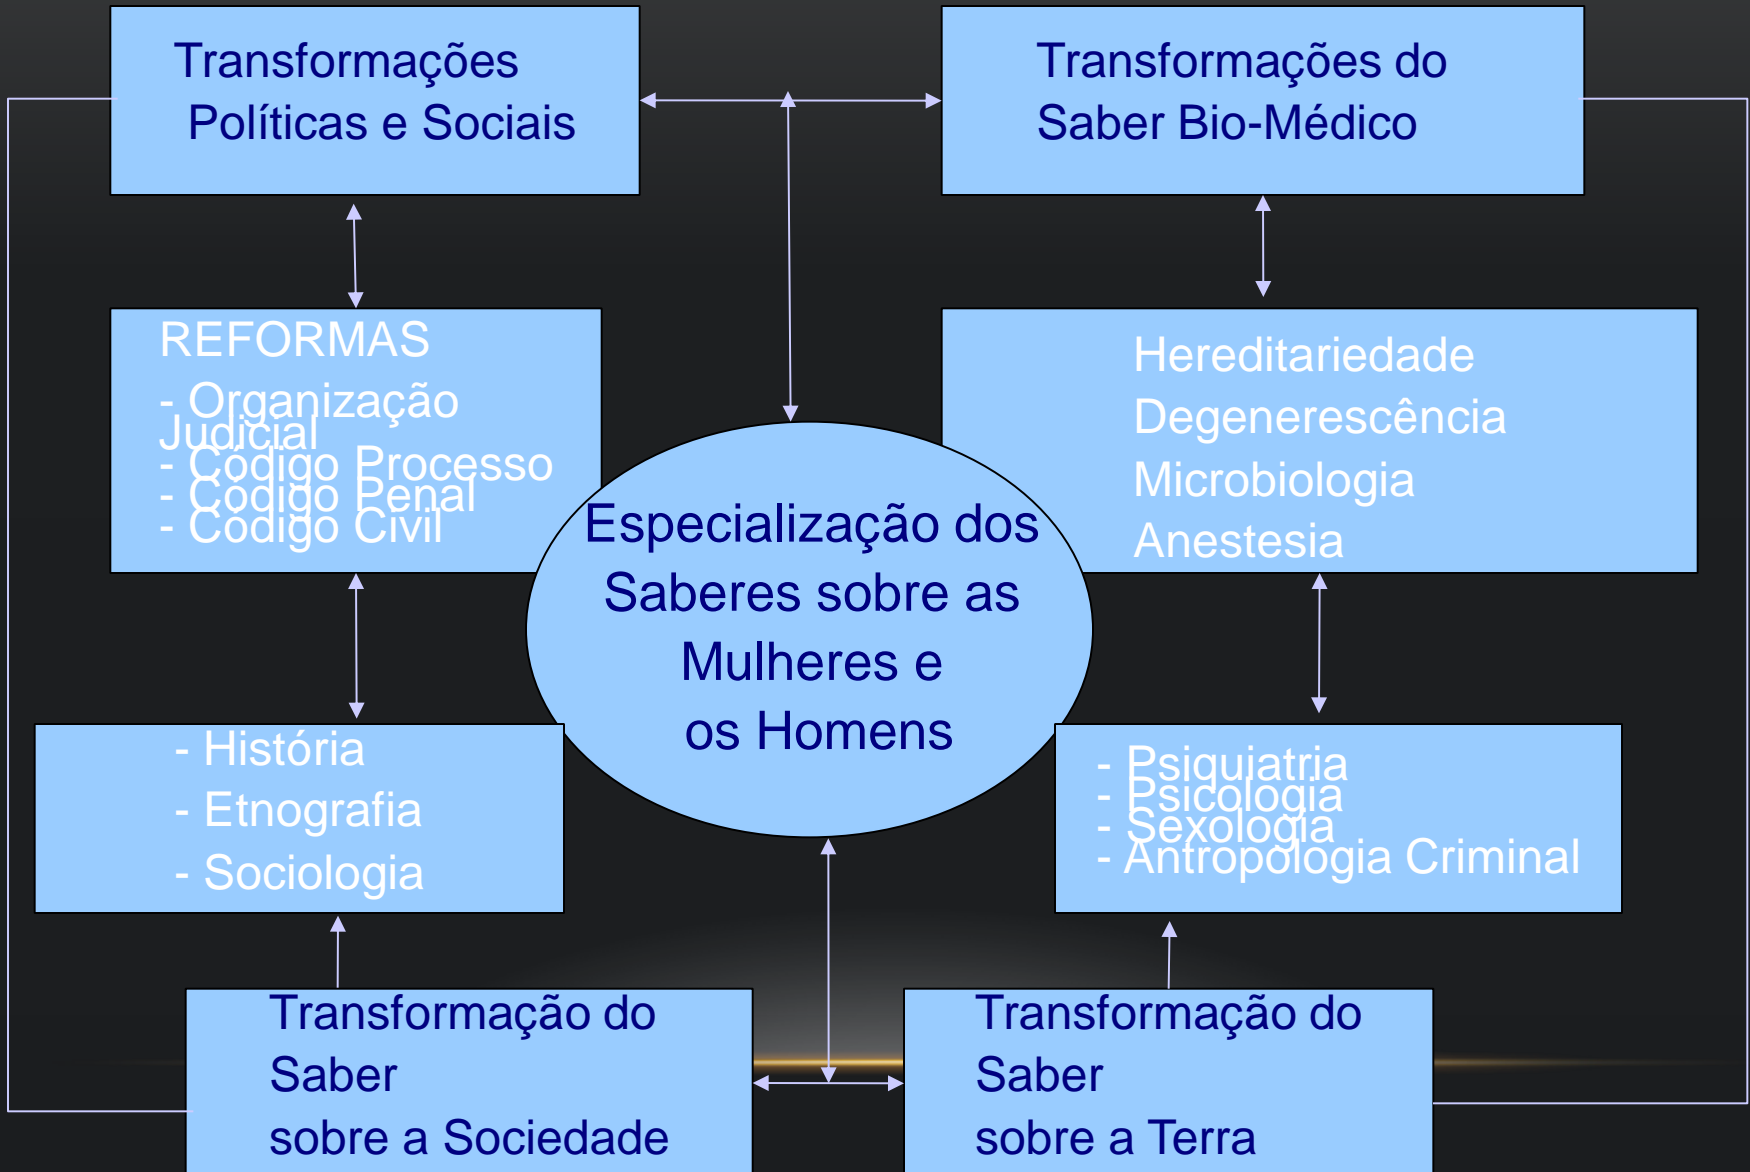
Transformações Políticas e Sociais

Transformações do Saber Bio-Médico

REFORMAS
- Organização Judicial
- Código Processo
- Código Penal
- Código Civil

Hereditariedade
Degenerescência
Microbiologia
Anestesia

Especialização dos Saberes sobre as Mulheres e os Homens

- História
- Etnografia
- Sociologia

- Psiquiatria
- Psicologia
- Sexologia
- Antropologia Criminal

Transformação do Saber sobre a Sociedade

Transformação do Saber sobre a Terra